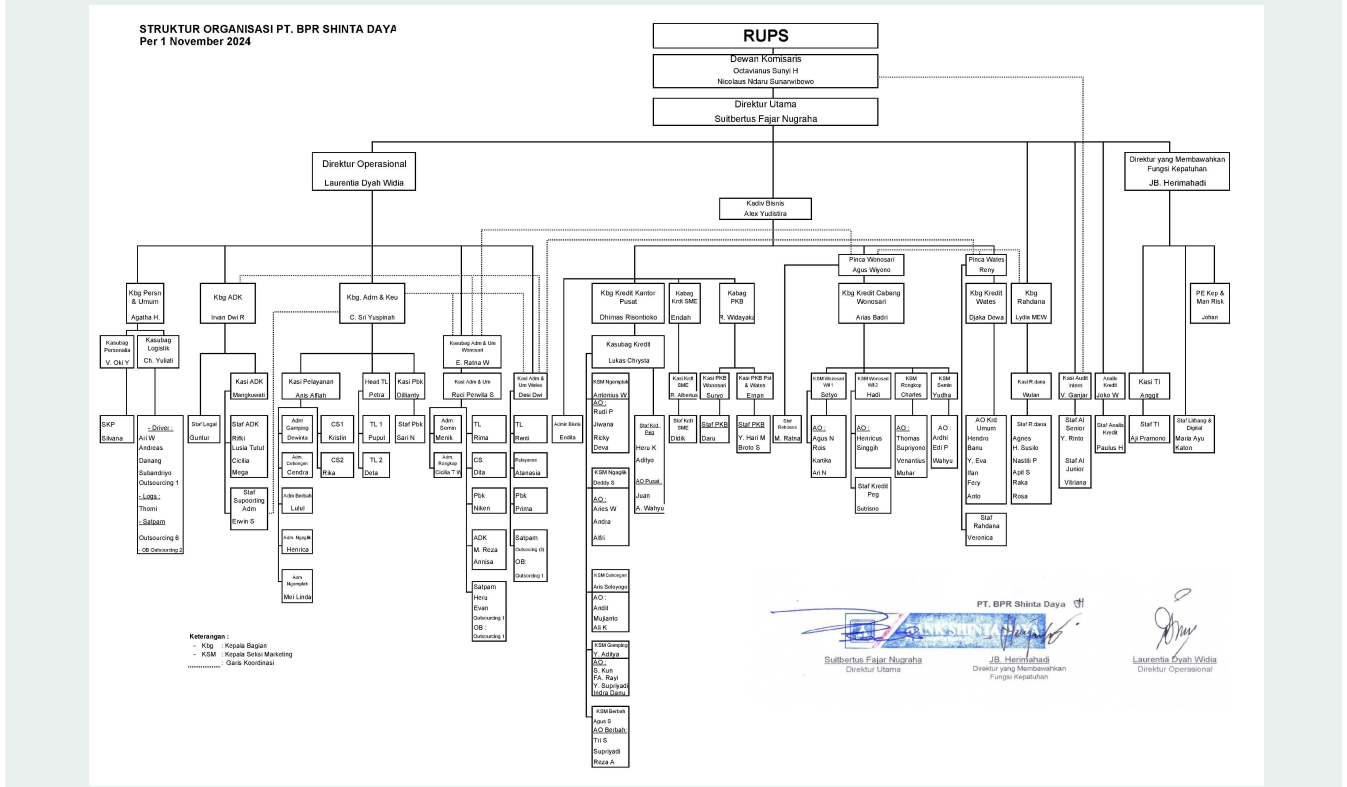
STRUKTUR ORGANISASI PT. BPR SHINTA DAYA
Per 1 November 2024

RUPS

Dewan Komisaris
Octavianus Sunyi H
Nicolaus Ndaru Sunarwibowo

Direktur Utama
Suitbertus Fajar Nugraha

Direktur Operasional
Laurentia Dyah Widia

Kadiv Bisnis
Alex Yudistira

Direktur yang Membawahkan Fungsi Kepatuhan
JB. Herimahadi

Kbg Persn & Umum
Agatha H.

Kasubag Personalia
V. Oki Y

Kasubag Logistik
Ch. Yuliati

SKP
Silvana

- Driver :
Ari W
Andreas
Danang
Subandriyo
Outsourcing 1
- Logs :
Thomi
- Satpam
Outsourcing 8
OB Outsourcing 2

Kbg ADK
Irvan Dwi R

Kasi ADK
Mangkuwati

Staf Legal
Gunturi

Staf ADK
Rifki
Lusia Tutut
Cicilia
Mega

Staf Supporting Adm
Erwin S

Kbg. Adm & Keu
C. Sri Yuspinah

Kasi Pelayanan
Anis Afifah

Adm Gamping
Dewinta

Adm Dabongan
Cendra

Adm Berbah
Lulul

Adm Ngaglik
Henrica

Adm Ngaglik
Mei Linda

CS1
Kristin

CS2
Rika

Head TL
Petra

TL 1
Puput

TL 2
Deta

Kasi Pbk
Diffianty

Staf Pbk
Sari N

Kasubag Adm & Um Wonosari
E. Ratna W

Kasi Adm & Um
Ruci Perwita S

Adm Semin
Menik

Adm Rongkop
Cicilia T W

TL
Rima

CS
Dita

Pbk
Niken

ADK
M. Reza
Annisa

Satpam
Heru
Evan
Outsourcing 1
OB :
Outsourcing 1

Kasi Adm & Um Wates
Desi Dwi

TL
Renti

Pelayanan
Atanasia

Pbk
Prima

Satpam
Outsourcing (3)
OB:
Outsourcing 1

Admin Bisnis
Endita

Kbg Kredit Kantor Pusat
Dhimas Risontioko

Kasubag Kredit
Lukas Chrysla

KSM Ngemplak
Antonius W
AO :
Rudi P
Jiwana
Ricky
Deva

Staf Kred Peg
Heru K
Adityo
AO Pusat :
Juan
A. Wahyu

KSM Ngaglik
Deddy S
AO :
Aries W
Andria
Alfii

KSM Dabongan
Aris Setiyoga
AO :
Andit
Mujianto
Ali K

KSM Gamping
Y. Aditya
AO :
S. Kun
FA. Rayi
Y. Supriyadi
Indra Danu

KSM Berbah
Agus S
AO Berbah:
Tri S
Supriyadi
Reza A

Kabag Kridt SME
Endah

Kasi Krdt SME
R. Albertus

Staf Krdt SME
Didik

Kabag PKB
R. Widayaka

Kasi PKB Wonosari
Suryo

Staf PKB
Daru

Kasi PKB Pst & Wates
Erwan

Staf PKB
Y. Hari M
Broto S

Pinca Wonosari
Agus Wiyono

Staf Rahdana
M. Ratna

Kbg Kredit Cabang Wonosari
Arias Badri

KSM Wonosari Wil 1
Setyo
AO :
Agus N
Rois
Kartiko
Ari N

KSM Wonosari Wil 2
Hadi
AO :
Henricus
Singgih

Staf Kredit Peg
Sutrisno

KSM Rongkop
Charles
AO :
Thomas
Supriyono
Venantius
Muhar

KSM Semin
Yudha
AO :
Ardhi
Edi P
Wahyu

Pinca Wates
Reny

Kbg Kredit Wates
Djaka Dewa

AO Krd Umum
Hendro
Banu
Y. Eva
Ifan
Fery
Anto

Staf Rahdana
Veronica

Kbg Rahdana
Lydia MEW

Kasi R.dana
Wulan

Staf R.dana
Agnes
H. Susilo
Nastiti P
Apit S
Raka
Rosa

Kasi Audit Intern
V. Ganjar

Staf AI Senior
Y. Rinto
Staf AI Junior
Vitriana

Analis Kredit
Joko W

Staf Analis Kredit
Paulus H

Kasi TI
Anggit

Staf TI
Aji Pramono

PE Kep & Man Risk
Johan

Staf Litbang & Digital
Maria Ayu
Katon

Keterangan :
- Kbg : Kepala Bagian
- KSM : Kepala Seksi Marketing
: Garis Koordinasi

PT. BPR Shinta Daya
Suitbertus Fajar Nugraha
Direktur Utama
JB. Herimahadi
Direktur yang Membawahkan Fungsi Kepatuhan
Laurentia Dyah Widia
Direktur Operasional